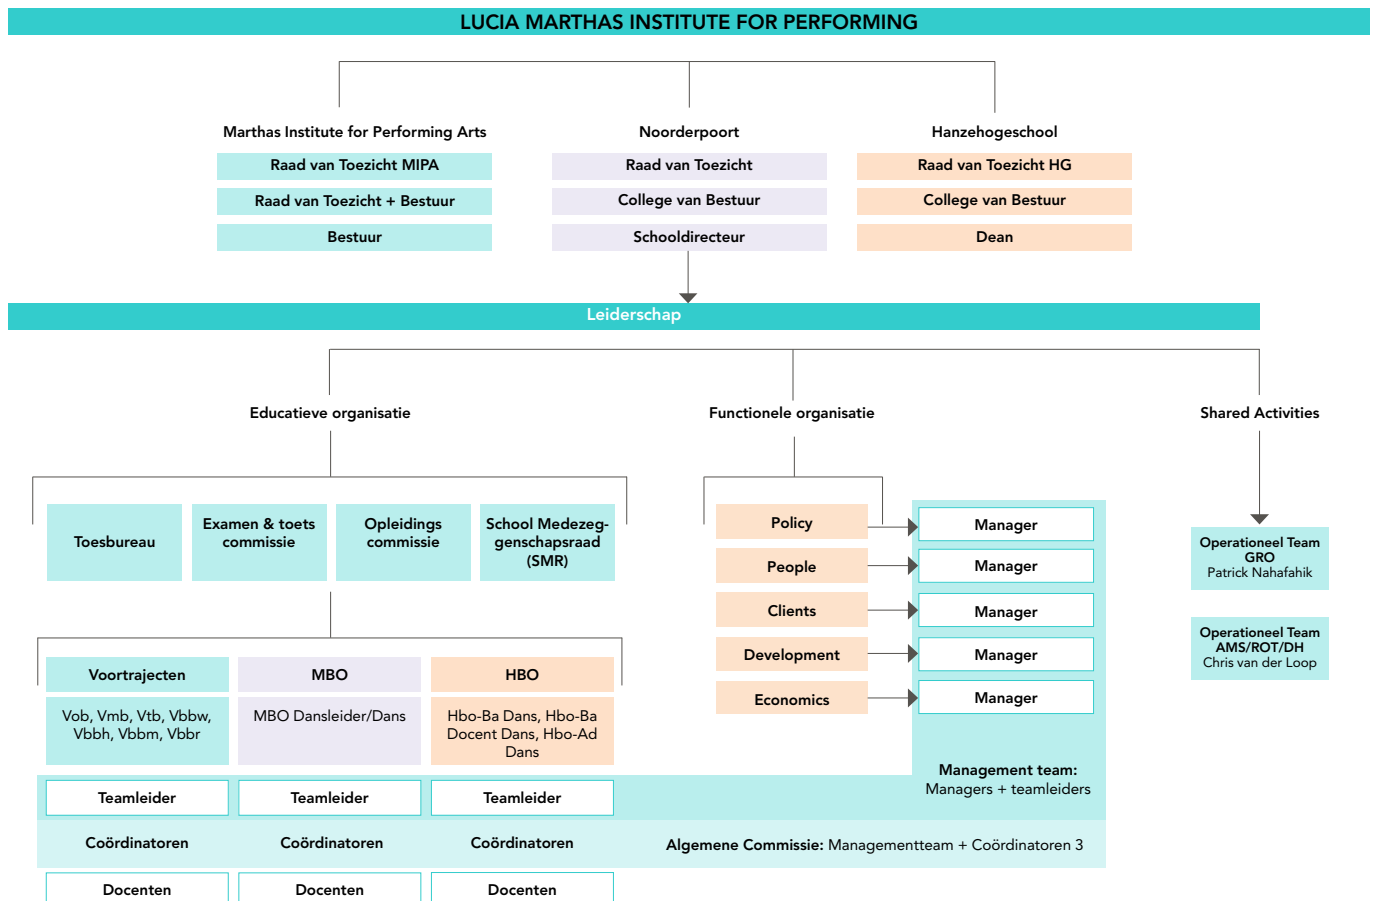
LUCIA MARTHAS INSTITUTE FOR PERFORMING

Marthas Institute for Performing Arts
Raad van Toezicht MIPA
Raad van Toezicht + Bestuur
Bestuur

Noorderpoort
Raad van Toezicht
College van Bestuur
Schooldirecteur

Hanzehogeschool
Raad van Toezicht HG
College van Bestuur
Dean

Leiderschap

Educatieve organisatie

Functionele organisatie

Shared Activities

Toesbureau

Examen & toets commissie

Opleidings commissie

School Medezeggenschapsraad (SMR)

Policy
Manager
People
Manager
Clients
Manager
Development
Manager
Economics
Manager

Operationeel Team GRO
Patrick Nahafahik

Operationeel Team AMS/ROT/DH
Chris van der Loop

Voortrajecten
Vob, Vmb, Vtb, Vbbw, Vbbh, Vbbm, Vbbr

MBO
MBO Dansleider/Dans

HBO
Hbo-Ba Dans, Hbo-Ba Docent Dans, Hbo-Ad Dans

Management team:
Managers + teamleiders

Teamleider
Teamleider
Teamleider

Coördinatoren
Coördinatoren
Coördinatoren

Algemene Commissie: Managementteam + Coördinatoren 3

Docenten
Docenten
Docenten